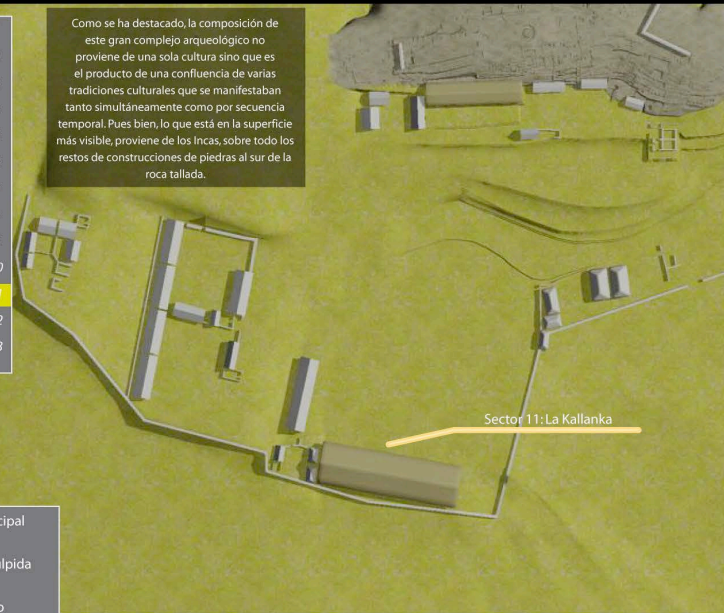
Como se ha destacado, la composición de este gran complejo arqueológico no proviene de una sola cultura sino que es el producto de una confluencia de varias tradiciones culturales que se manifestaban tanto simultáneamente como por secuencia temporal. Pues bien, lo que está en la superficie más visible, proviene de los Incas, sobre todo los restos de construcciones de piedras al sur de la roca tallada.

0
1
2
3

Sector 11: La Kallanka

cipal
lpida